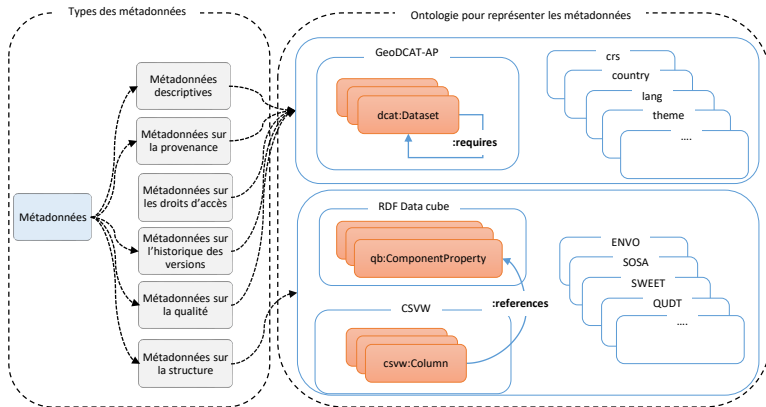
Types des métadonnées

Métadonnées

Métadonnées descriptives

Métadonnées sur la provenance

Métadonnées sur les droits d'accès

Métadonnées sur l'historique des versions

Métadonnées sur la qualité

Métadonnées sur la structure

Ontologie pour représenter les métadonnées

GeoDCAT-AP

dcat:Dataset

:requires

crs

country

lang

theme

....

RDF Data cube

qb:ComponentProperty

:references

CSVW

csvw:Column

ENVO

SOSA

SWEET

QUDT

....